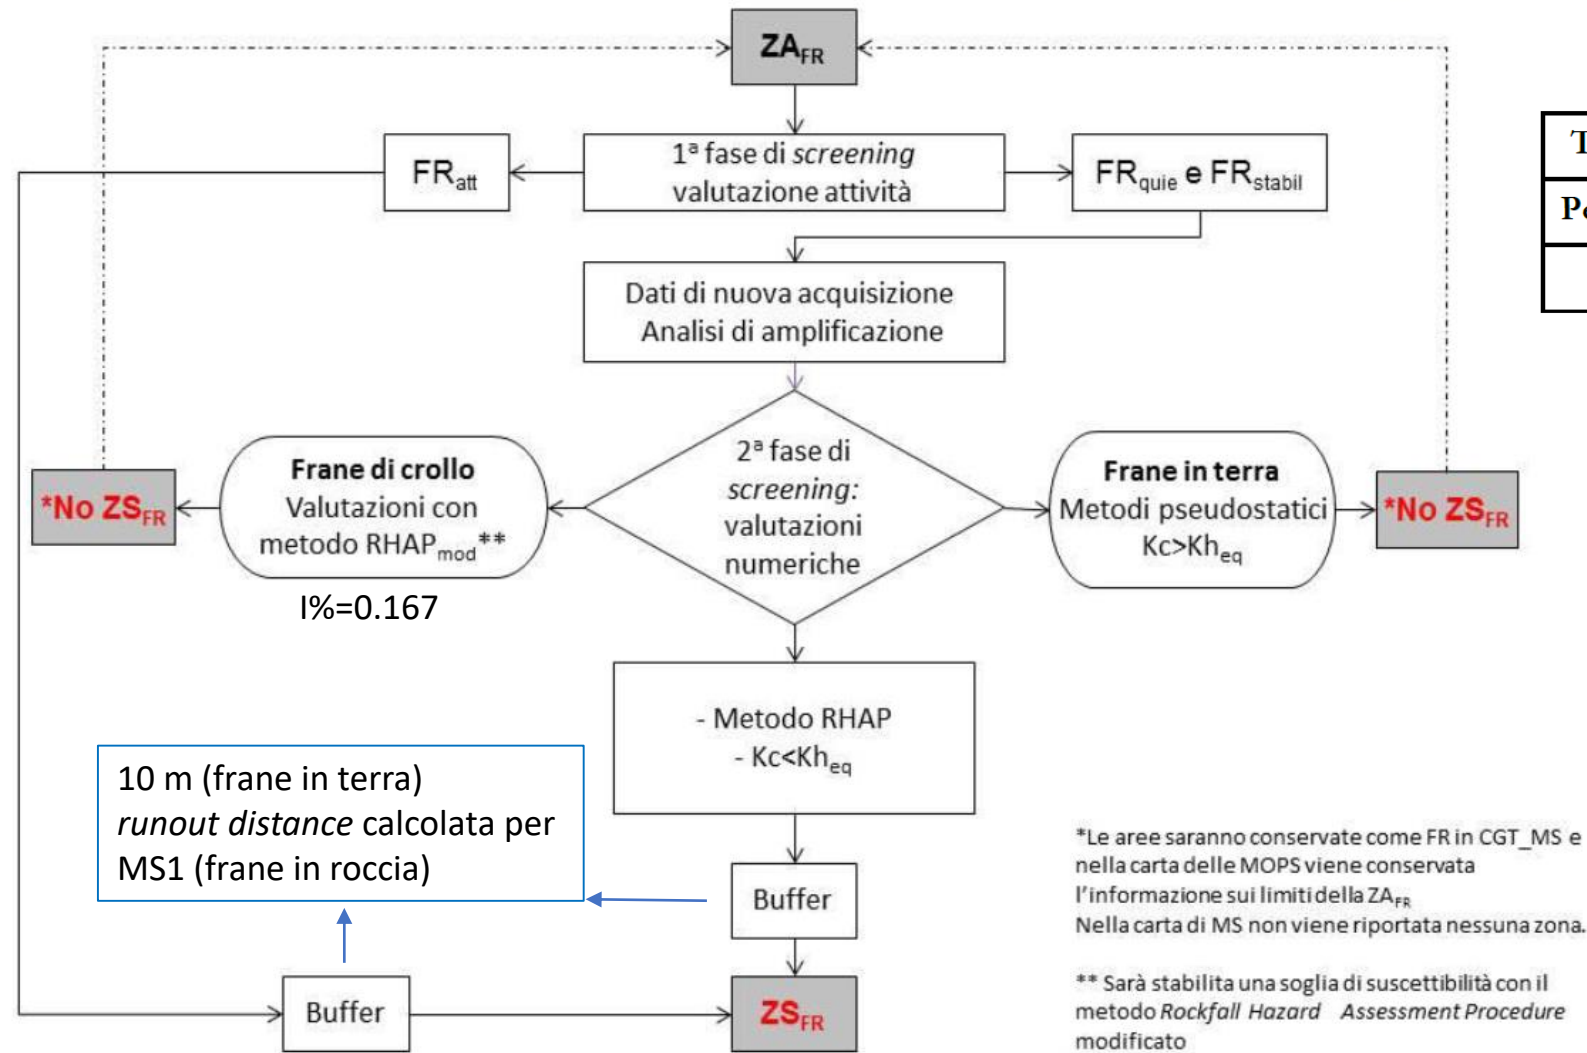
$ZA_{FR}$

$1^a$ fase di *screening* valutazione attività

$FR_{att}$

$FR_{quie}$ e $FR_{stabil}$

T

Pe

Dati di nuova acquisizione
Analisi di amplificazione

$2^a$ fase di *screening:* valutazioni numeriche

*No $ZS_{FR}$

**Frane di crollo**
Valutazioni con metodo $RHAP_{mod}$**

I%=0.167

**Frane in terra**
Metodi pseudostatici
$Kc>Kh_{eq}$

*No $ZS_{FR}$

- Metodo RHAP
- $Kc<Kh_{eq}$

10 m (frane in terra)
*runout distance* calcolata per MS1 (frane in roccia)

Buffer

Buffer

$ZS_{FR}$

*Le aree saranno conservate come FR in CGT_MS e nella carta delle MOPS viene conservata l'informazione sui limiti della $ZA_{FR}$
Nella carta di MS non viene riportata nessuna zona.

** Sarà stabilita una soglia di suscettibilità con il metodo *Rockfall Hazard Assessment Procedure* modificato